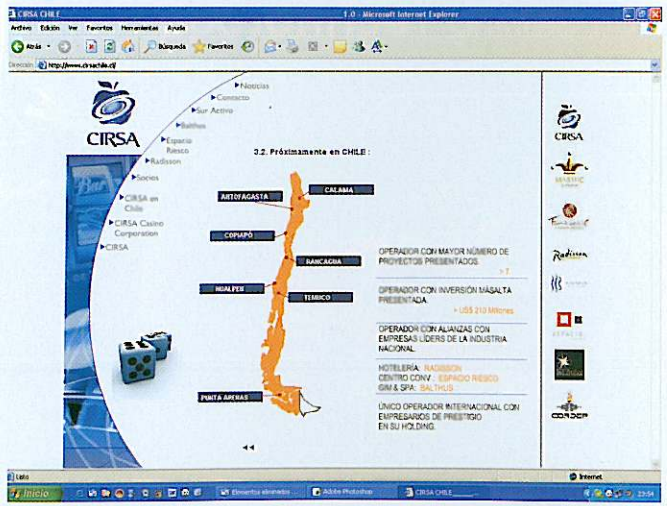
CIRSA CHILE 1.0 - Microsoft Internet Explorer

Archivo Edición Ver Favoritos Herramientas Ayuda

Atrás Búsqueda Favoritos

Dirección http://www.cirsachile.cl/

CIRSA

Noticias
Contacto
Sur Activo
Balthus
Espacio Riesco
Radisson
Socios
CIRSA en Chile
CIRSA Casino Corporation
CIRSA

3.2. Próximamente en CHILE :

CALAMA
ANTOFAGASTA
COPIAPÓ
RANCAGUA
HUALPEN
TEMUCO
PUNTA ARENAS

OPERADOR CON MAYOR NÚMERO DE PROYECTOS PRESENTADOS.
> 7

OPERADOR CON INVERSIÓN MÁSALTA PRESENTADA.
> US$ 210 Millones

OPERADOR CON ALIANZAS CON EMPRESAS LÍDERES DE LA INDUSTRIA NACIONAL

HOTELERÍA: RADISSON
CENTRO CONV.: ESPACIO RIESCO
GIM & SPA: BALTHUS

ÚNICO OPERADOR INTERNACIONAL CON EMPRESARIOS DE PRESTIGIO EN SU HOLDING.

CIRSA
Radisson
CORDEP

Listo
Internet

Inicio
Elementos eliminados
Adobe Photoshop
CIRSA CHILE...
23:54